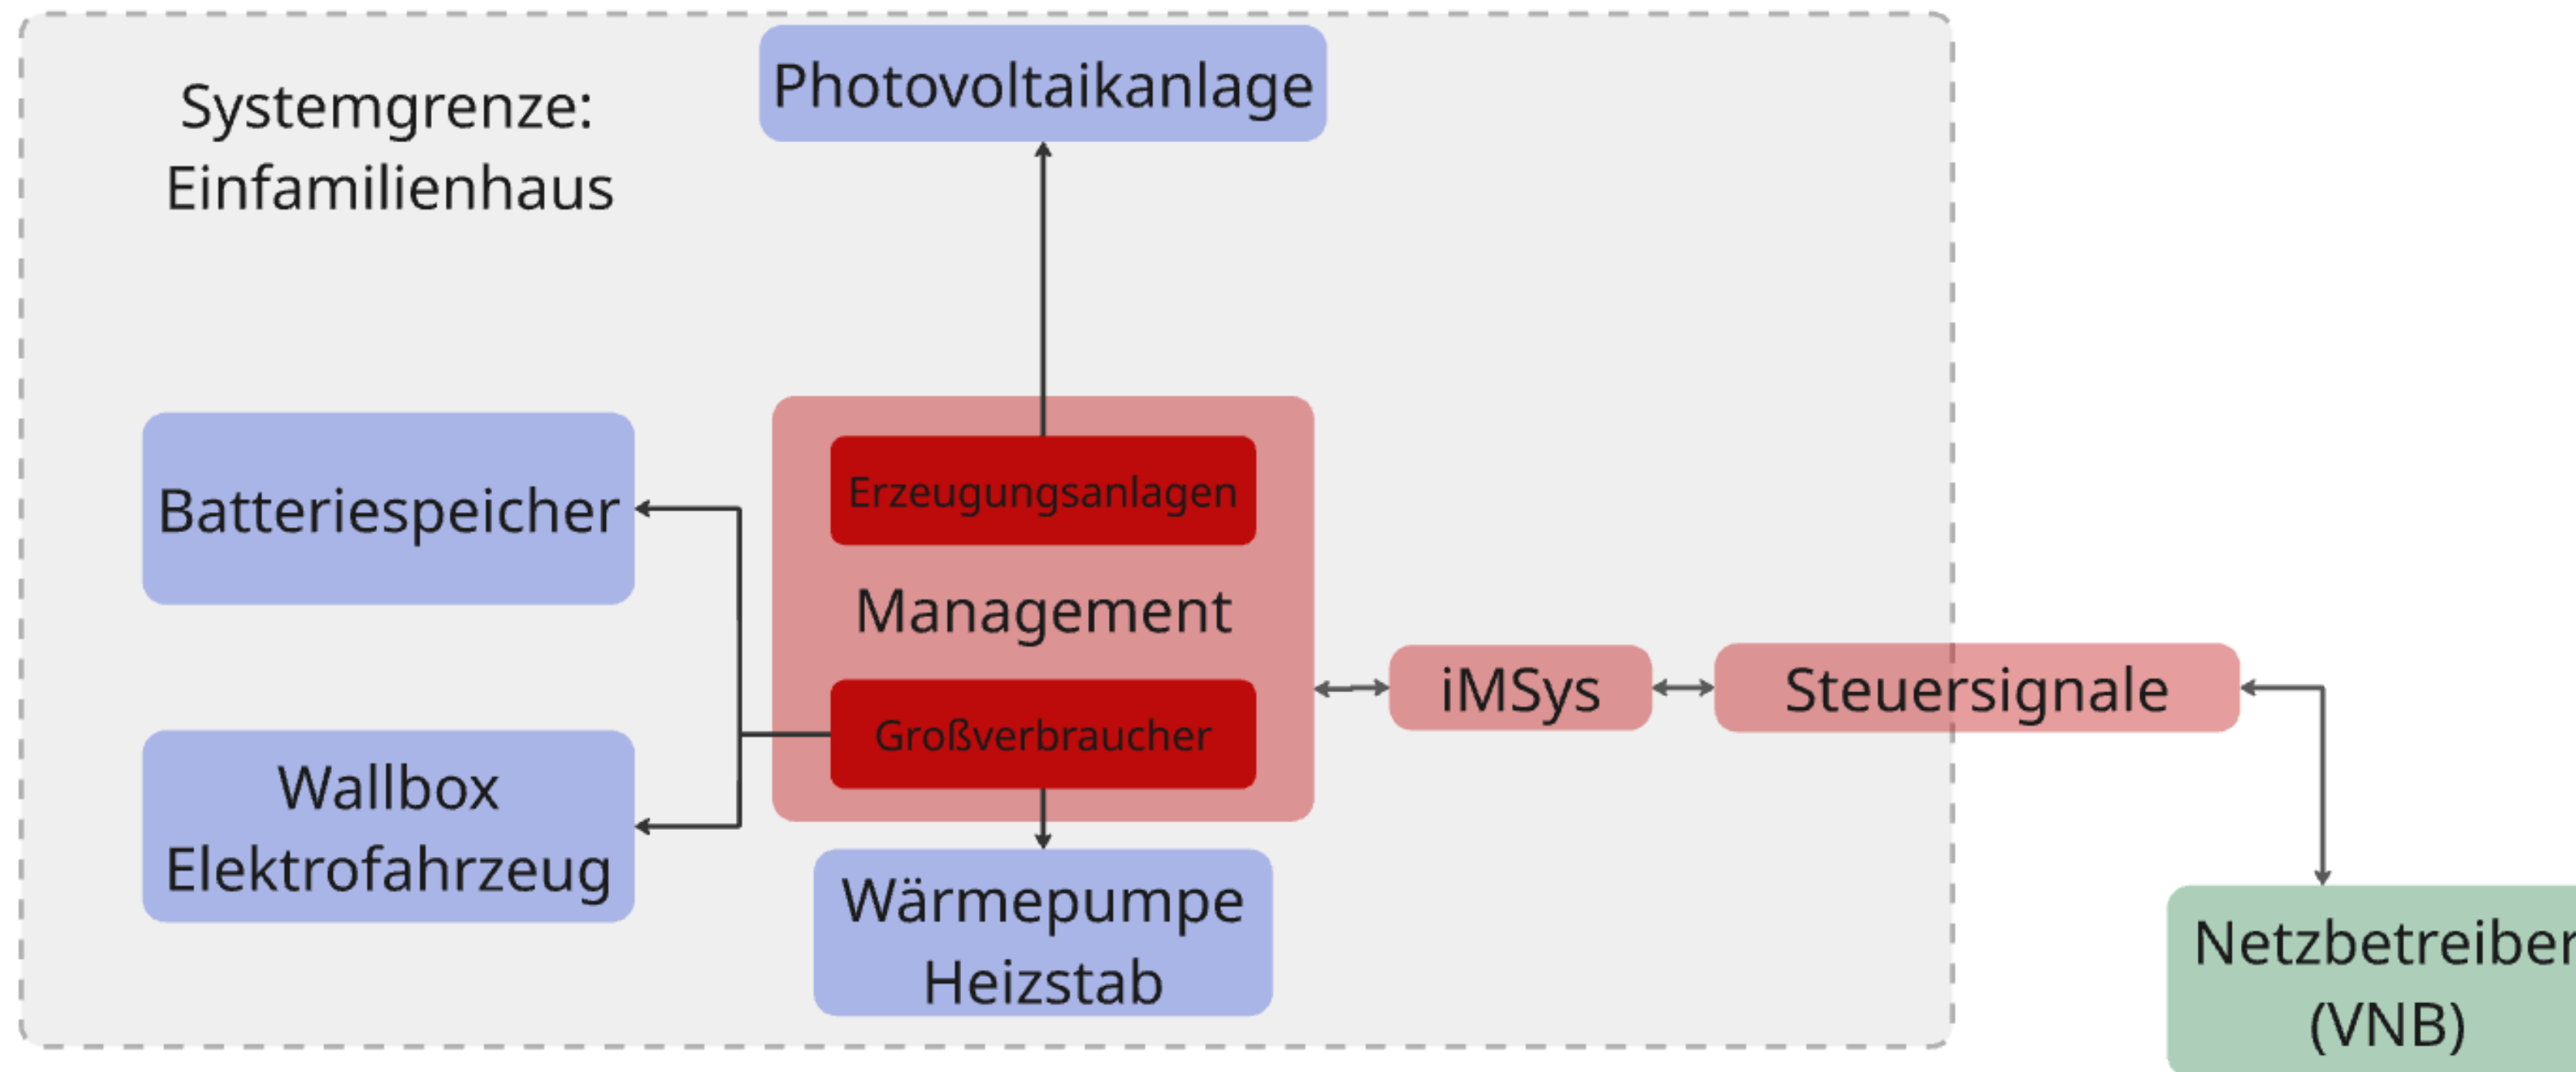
Systemgrenze:
Einfamilienhaus

Photovoltaikanlage

Batteriespeicher

Erzeugungsanlagen

Management

Großverbraucher

Wallbox
Elektrofahrzeug

Wärmepumpe
Heizstab

iMSys

Steuersignale

Netzbetreiber
(VNB)